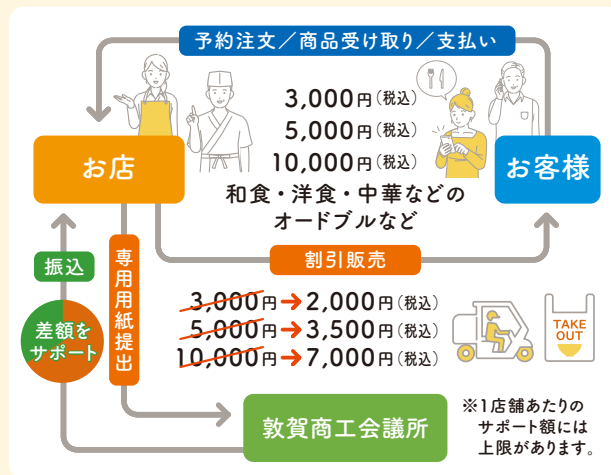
予約注文／商品受け取り／支払い

お店

お客様

3,000円（税込）
5,000円（税込）
10,000円（税込）
和食・洋食・中華などの
オードブルなど

割引販売

振込

専用用紙提出

差額をサポート

~~3,000~~円→2,000円（税込）
~~5,000~~円→3,500円（税込）
~~10,000~~円→7,000円（税込）

TAKE OUT

敦賀商工会議所

※1店舗あたりのサポート額には上限があります。